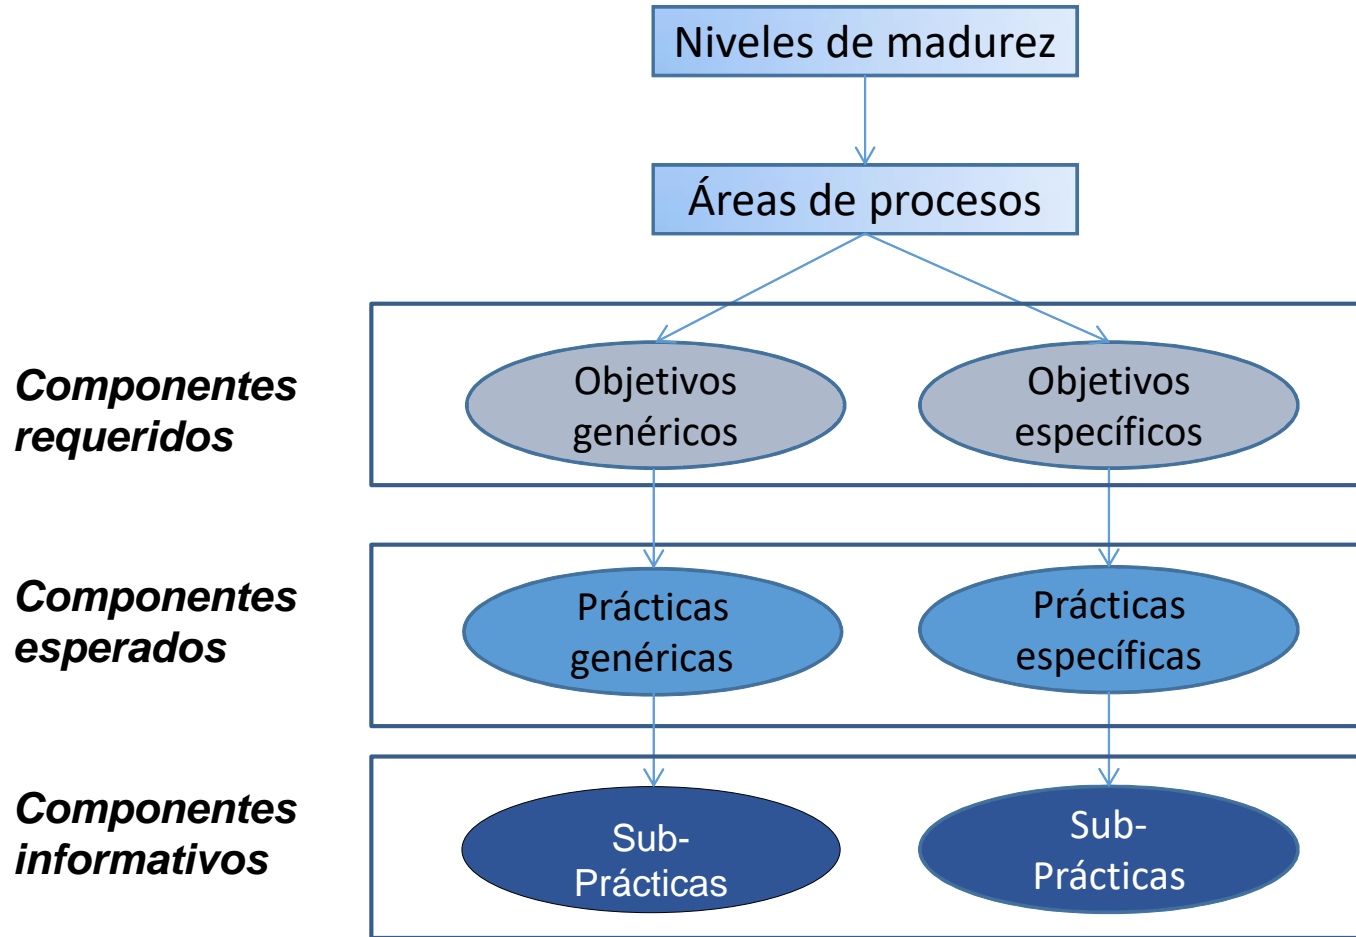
Niveles de madurez

Áreas de procesos

Componentes requeridos

Objetivos genéricos

Objetivos específicos

Componentes esperados

Prácticas genéricas

Prácticas específicas

Componentes informativos

Sub-Prácticas

Sub-Prácticas